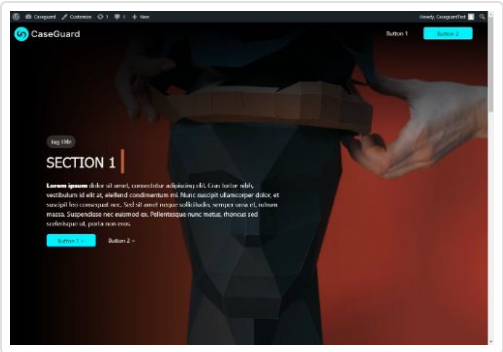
Caseguard Customize 1 0 + New Howdy, CaseguardTest

CaseGuard

Button 1 Button 2

tag title

SECTION 1

Lorem ipsum dolor sit amet, consectetur adipiscing elit. Cras tortor nibh, vestibulum id elit at, eleifend condimentum mi. Nunc suscipit ullamcorper dolor, et suscipit leo consequat nec. Sed sit amet neque sollicitudin, semper urna et, rutrum massa. Suspendisse nec euismod ex. Pellentesque nunc metus, rhoncus sed scelerisque ut, porta non eros.

Button 1 → Button 2 →